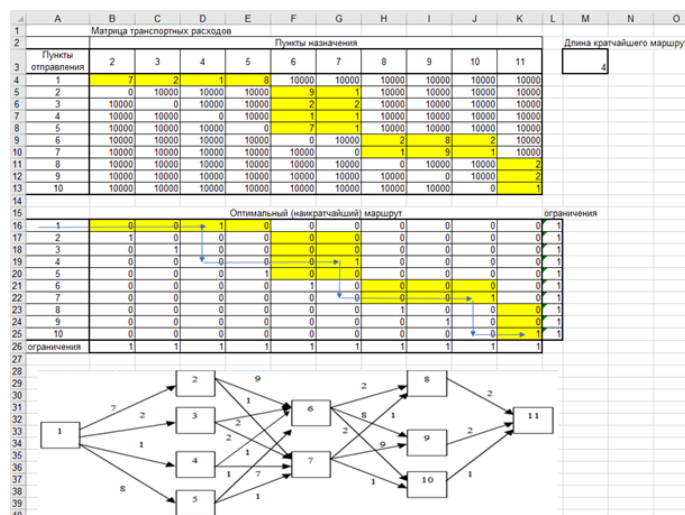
| | A | B | C | D | E | F | G | H | I | J | K | L | M | N | O |
|---|---|---|---|---|---|---|---|---|---|---|---|---|---|---|---|
| 1 | | Матрица транспортных расходов | | | | | | | | | | | | | |
| 2 | | | | | | Пункты назначения | | | | | | | | | |
| 3 | Пункты отправления | 2 | 3 | 4 | 5 | 6 | 7 | 8 | 9 | 10 | 11 | | Длина кратчайшего маршру | | |
| 4 | 1 | 7 | 2 | 1 | 8 | 10000 | 10000 | 10000 | 10000 | 10000 | 10000 | | 4 | | |
| 5 | 2 | 0 | 10000 | 10000 | 10000 | 9 | 1 | 10000 | 10000 | 10000 | 10000 | | | | |
| 6 | 3 | 10000 | 0 | 10000 | 10000 | 2 | 2 | 10000 | 10000 | 10000 | 10000 | | | | |
| 7 | 4 | 10000 | 10000 | 0 | 10000 | 1 | 1 | 10000 | 10000 | 10000 | 10000 | | | | |
| 8 | 5 | 10000 | 10000 | 10000 | 0 | 7 | 1 | 10000 | 10000 | 10000 | 10000 | | | | |
| 9 | 6 | 10000 | 10000 | 10000 | 10000 | 0 | 10000 | 2 | 8 | 2 | 10000 | | | | |
| 10 | 7 | 10000 | 10000 | 10000 | 10000 | 10000 | 0 | 1 | 9 | 1 | 10000 | | | | |
| 11 | 8 | 10000 | 10000 | 10000 | 10000 | 10000 | 10000 | 0 | 10000 | 10000 | 2 | | | | |
| 12 | 9 | 10000 | 10000 | 10000 | 10000 | 10000 | 10000 | 10000 | 0 | 10000 | 2 | | | | |
| 13 | 10 | 10000 | 10000 | 10000 | 10000 | 10000 | 10000 | 10000 | 10000 | 0 | 1 | | | | |
| 14 | | | | | | | | | | | | | | | |
| 15 | | | | | | Оптимальный (наикратчайший) маршрут | | | | | | ограничения | | | |
| 16 | 1 | 0 | 0 | 1 | 0 | 0 | 0 | 0 | 0 | 0 | 0 | 1 | | | |
| 17 | 2 | 1 | 0 | 0 | 0 | 0 | 0 | 0 | 0 | 0 | 0 | 1 | | | |
| 18 | 3 | 0 | 1 | 0 | 0 | 0 | 0 | 0 | 0 | 0 | 0 | 1 | | | |
| 19 | 4 | 0 | 0 | 0 | 0 | 0 | 1 | 0 | 0 | 0 | 0 | 1 | | | |
| 20 | 5 | 0 | 0 | 0 | 1 | 0 | 0 | 0 | 0 | 0 | 0 | 1 | | | |
| 21 | 6 | 0 | 0 | 0 | 0 | 1 | 0 | 0 | 0 | 0 | 0 | 1 | | | |
| 22 | 7 | 0 | 0 | 0 | 0 | 0 | 0 | 0 | 0 | 1 | 0 | 1 | | | |
| 23 | 8 | 0 | 0 | 0 | 0 | 0 | 0 | 1 | 0 | 0 | 0 | 1 | | | |
| 24 | 9 | 0 | 0 | 0 | 0 | 0 | 0 | 0 | 1 | 0 | 0 | 1 | | | |
| 25 | 10 | 0 | 0 | 0 | 0 | 0 | 0 | 0 | 0 | 0 | 1 | 1 | | | |
| 26 | ограничения | 1 | 1 | 1 | 1 | 1 | 1 | 1 | 1 | 1 | 1 | | | | |

1 2 3 4 5 6 7 8 9 10 11
7 2 1 8 9 1 2 2 1 1 7 1 2 8 2 1 9 1 2 2 1